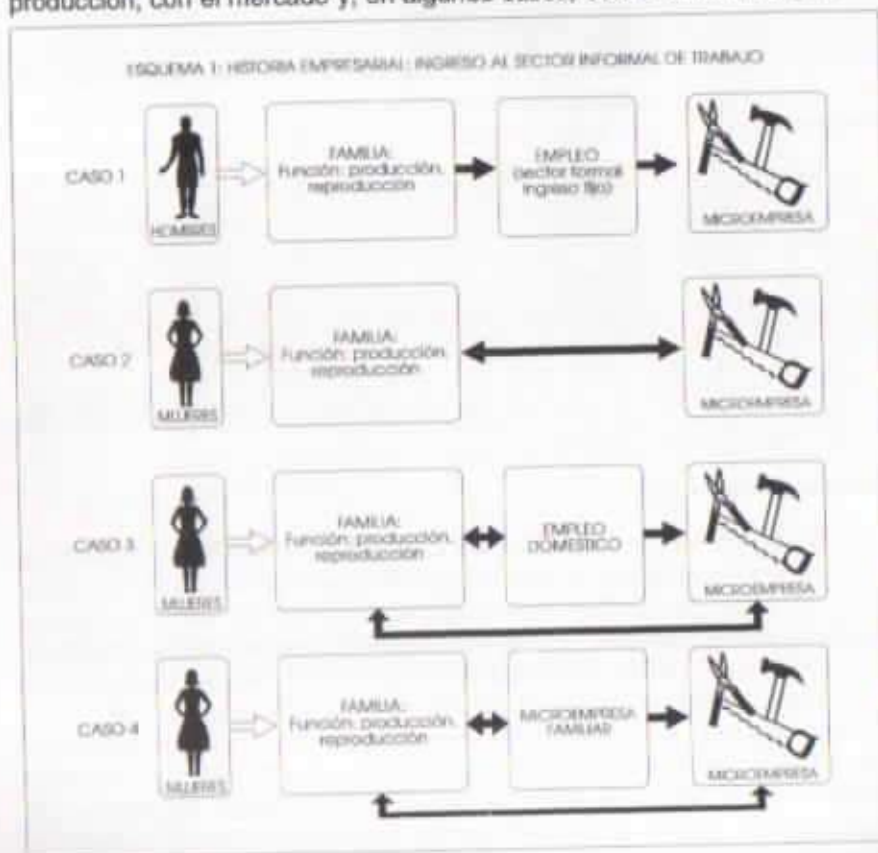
producción, con el mercado y, en algunos casos, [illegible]

ESQUEMA 1: HISTORIA EMPRESARIAL: INGRESO AL SECTOR INFORMAL DE TRABAJO

CASO 1

HOMBRES

FAMILIA: Función: producción, reproducción

EMPLEO (sector formal ingreso fijo)

MICROEMPRESA

CASO 2

MUJERES

FAMILIA: Función: producción, reproducción

MICROEMPRESA

CASO 3

MUJERES

FAMILIA: Función: producción, reproducción

EMPLEO DOMESTICO

MICROEMPRESA

CASO 4

MUJERES

FAMILIA: Función: producción, reproducción

MICROEMPRESA FAMILIAR

MICROEMPRESA